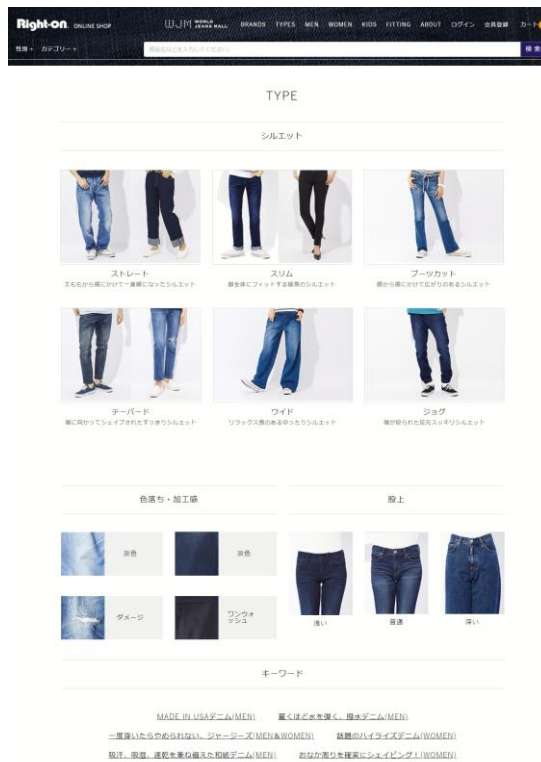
Right-on ONLINE SHOP

WJM WORLD JEANS MALL BRANDS TYPES MEN WOMEN KIDS FITTING ABOUT ログイン 会員登録 カート

性別 カテゴリー

商品名などを入力してください

検索

TYPE

シルエット

ストレート
太ももから裾にかけて一直線になったシルエット

スリム
脚全体にフィットする細身のシルエット

ブーツカット
膝から裾にかけて広がりのあるシルエット

テーパード
裾に向かってシェイプされたすっきりシルエット

ワイド
リラックス感のあるゆったりシルエット

ジョグ
裾が絞られた楽ちんスッキリシルエット

色落ち・加工感

淡色

濃色

ダメージ

ワンウォッシュ

股上

浅い

普通

深い

キーワード

MADE IN USAデニム(MEN)
驚くほど水を弾く、撥水デニム(MEN)
一度履いたらやめられない、ジャージーズ(MEN&WOMEN)
話題のハイライズデニム(WOMEN)
吸汗、吸湿、速乾を兼ね備えた和紙デニム(MEN)
おなか周りを確実にシェイピング！(WOMEN)